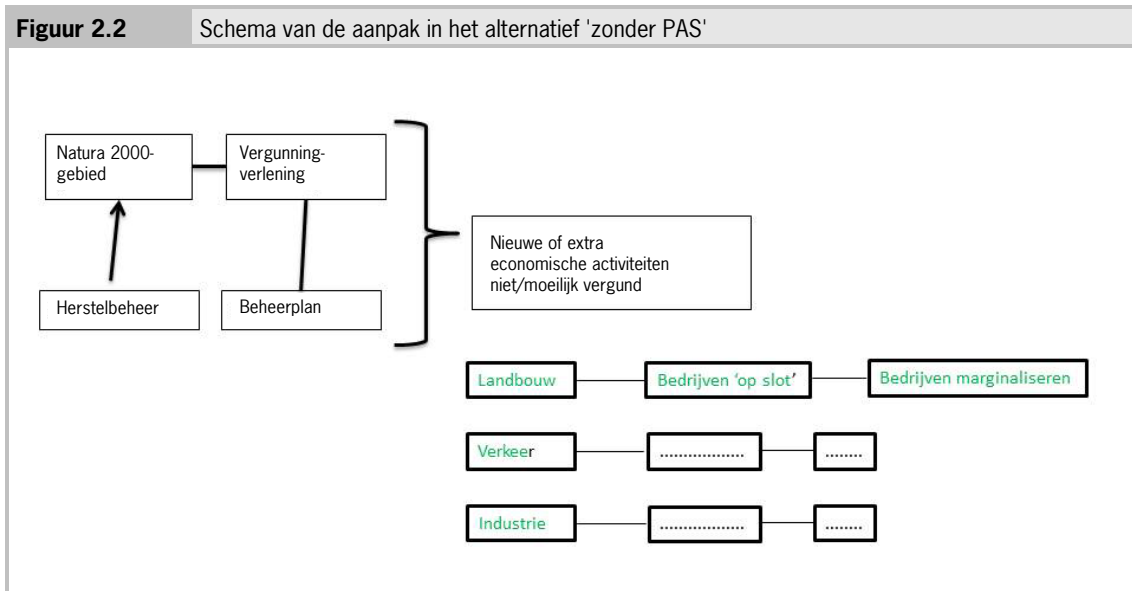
Figuur 2.2 Schema van de aanpak in het alternatief 'zonder PAS'

Natura 2000-gebied

Vergunningverlening

Herstelbeheer

Beheerplan

Nieuwe of extra economische activiteiten niet/moeilijk vergund

Landbouw

Bedrijven 'op slot'

Bedrijven marginaliseren

Verkeer

...................

........

Industrie

...................

........